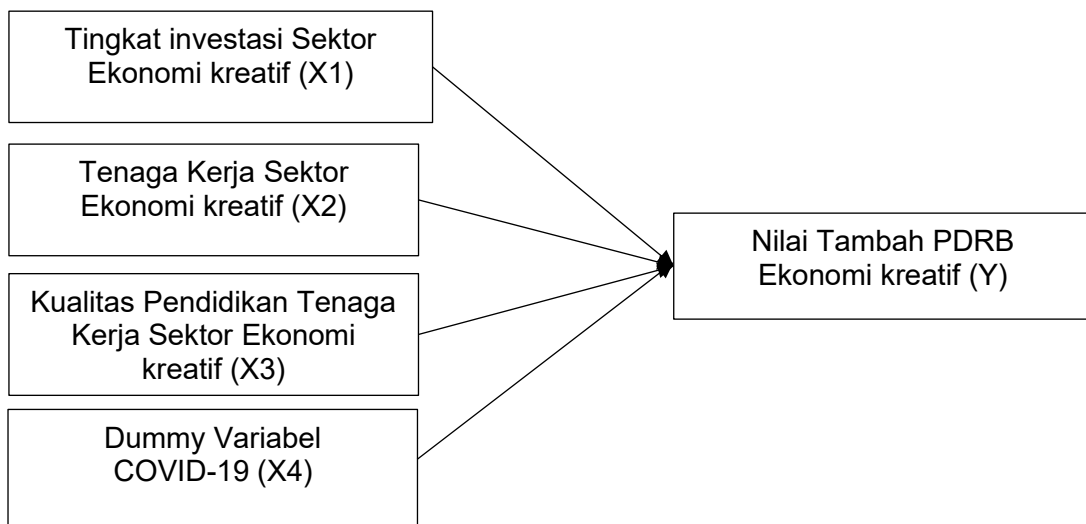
Tingkat investasi Sektor Ekonomi kreatif (X1)

Tenaga Kerja Sektor Ekonomi kreatif (X2)

Kualitas Pendidikan Tenaga Kerja Sektor Ekonomi kreatif (X3)

Dummy Variabel COVID-19 (X4)

Nilai Tambah PDRB Ekonomi kreatif (Y)